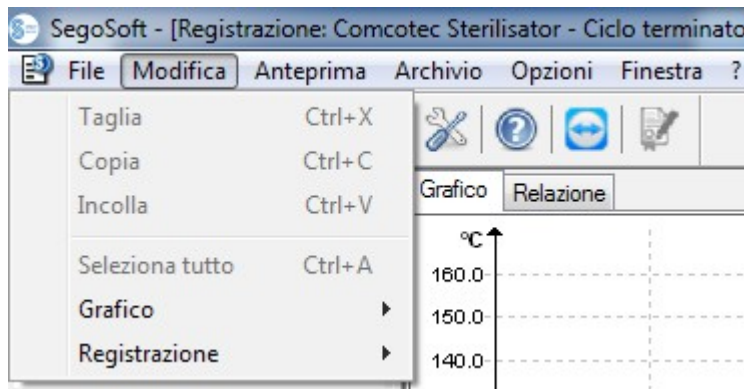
SegoSoft - [Registrazione: Comcotec Sterilisator - Ciclo terminato

File Modifica Anteprima Archivio Opzioni Finestra ?

Taglia Ctrl+X
Copia Ctrl+C
Incolla Ctrl+V
Seleziona tutto Ctrl+A
Grafico
Registrazione

Grafico Relazione

°C
160.0
150.0
140.0